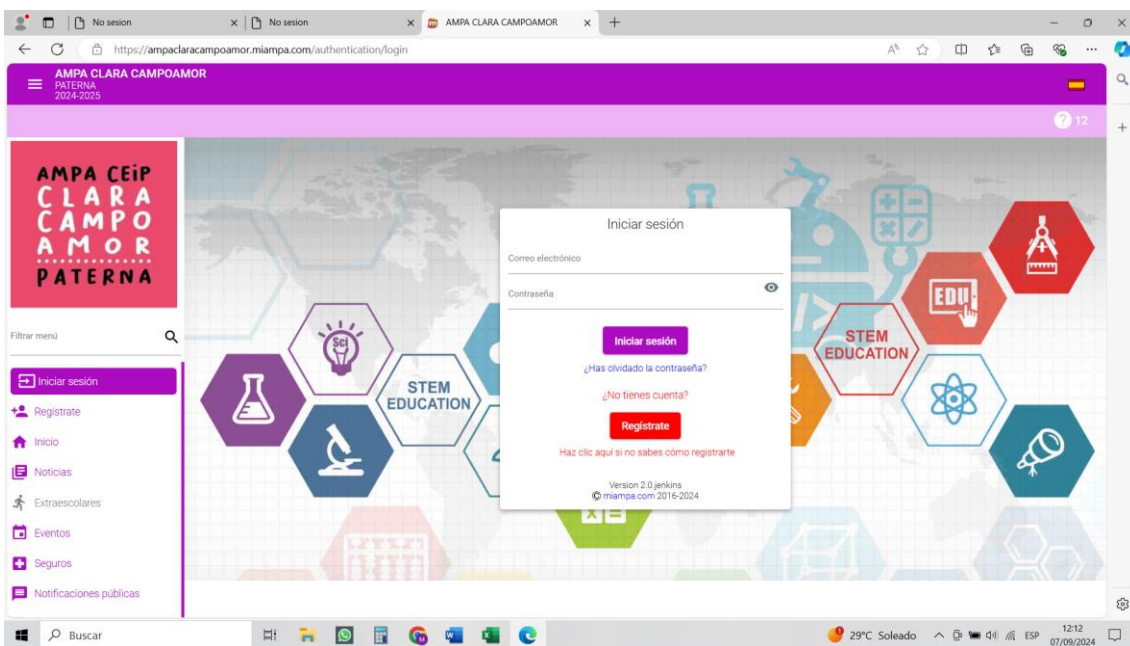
No sesion
No sesion
AMPA CLARA CAMPOAMOR
https://ampaclaracampoamor.miampa.com/authentication/login

AMPA CLARA CAMPOAMOR
PATERNA
2024-2025

12

AMPA CEIP CLARA CAMPOAMOR PATERNA

Filtrar menú

Iniciar sesión
Regístrate
Inicio
Noticias
Extraescolares
Eventos
Seguros
Notificaciones públicas

STEM EDUCATION
STEM EDUCATION
EDU

Iniciar sesión
Correo electrónico
Contraseña
Iniciar sesión
¿Has olvidado la contraseña?
¿No tienes cuenta?
Regístrate
Haz clic aquí si no sabes cómo registrarte
Version 2.0.jenkins
© miampa.com 2016-2024

Buscar
29°C Soleado
ESP
12:12
07/09/2024